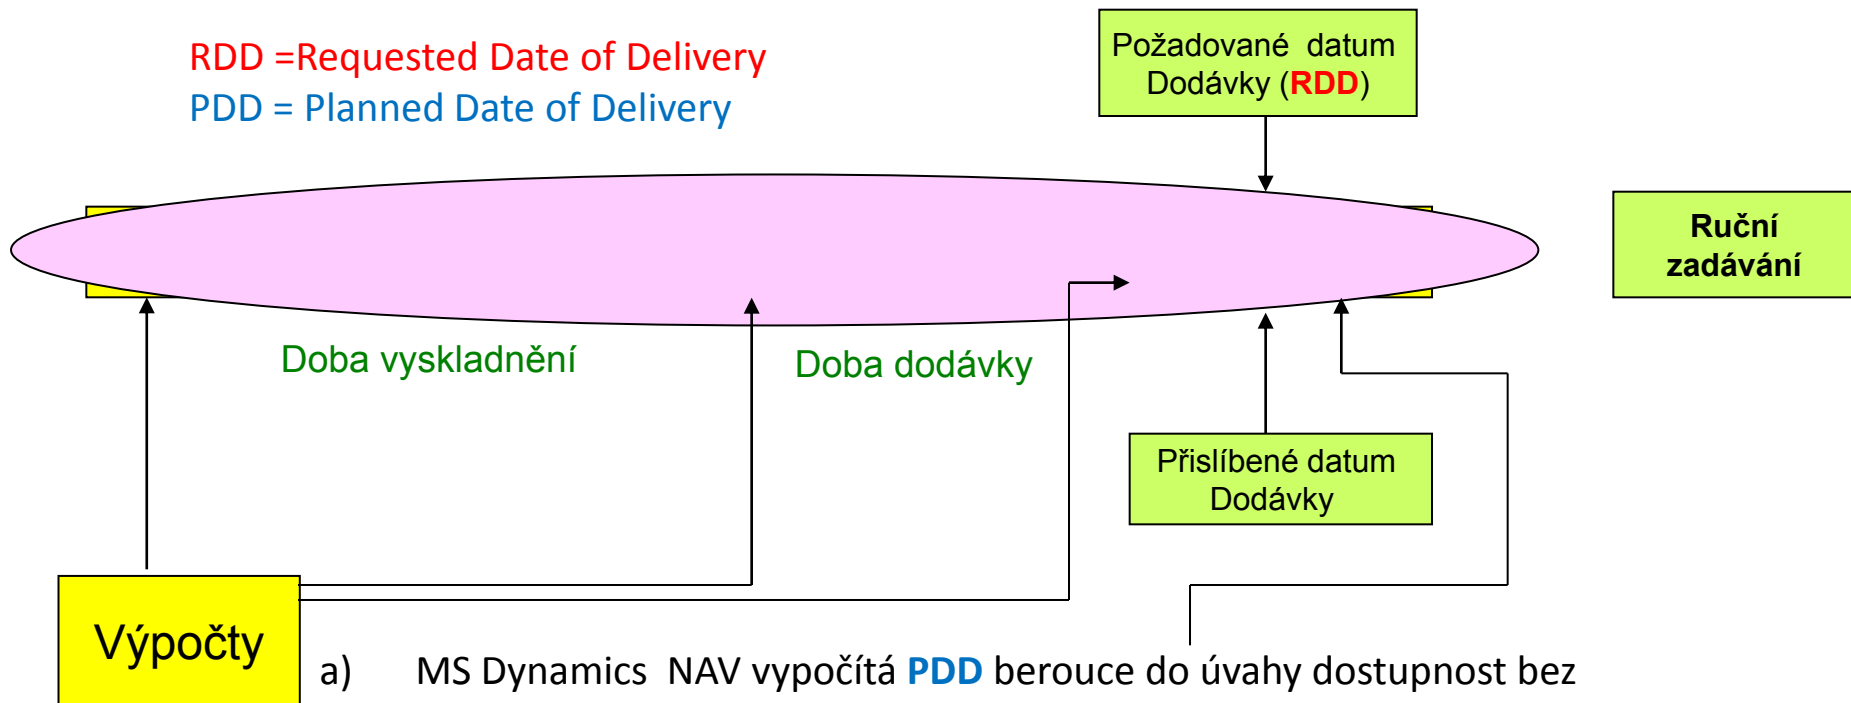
RDD =Requested Date of Delivery
PDD = Planned Date of Delivery

Požadované datum Dodávky (RDD)

Ruční zadávání

Doba vyskladnění

Doba dodávky

Přislíbené datum Dodávky

Výpočty

a) MS Dynamics NAV vypočítá PDD berouce do úvahy dostupnost bez